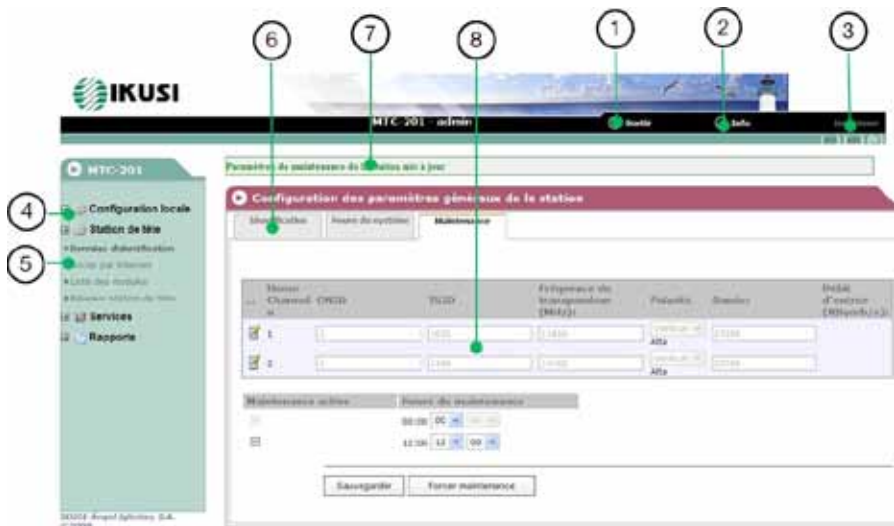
6
7
8
1
2
3

IKUSI

MTC-201 - admin
Sortie
Info
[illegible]

MTC-201

Paramètres de maintenance de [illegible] mis à jour

4
5

Configuration locale
Station de tête
Données d'identification
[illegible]
Liste des modules
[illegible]
Services
Rapports

Configuration des paramètres généraux de la station

Identification
Heure du système
Maintenance

| | Numéro Channel n | ONID | TSID | Fréquence du transpondeur (MHz) | Polarité | Bande | Débit d'entrée (Mbauds/s) |
|---|---|---|---|---|---|---|---|
| 1 | | | | | Alta | | |
| 2 | | | | | Alta | | |

| Maintenance active | Heure de maintenance |
|---|---|
| | 00:00 00 00 |
| | 12:00 12 00 |

Sauvegarder
Forcer maintenance

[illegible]